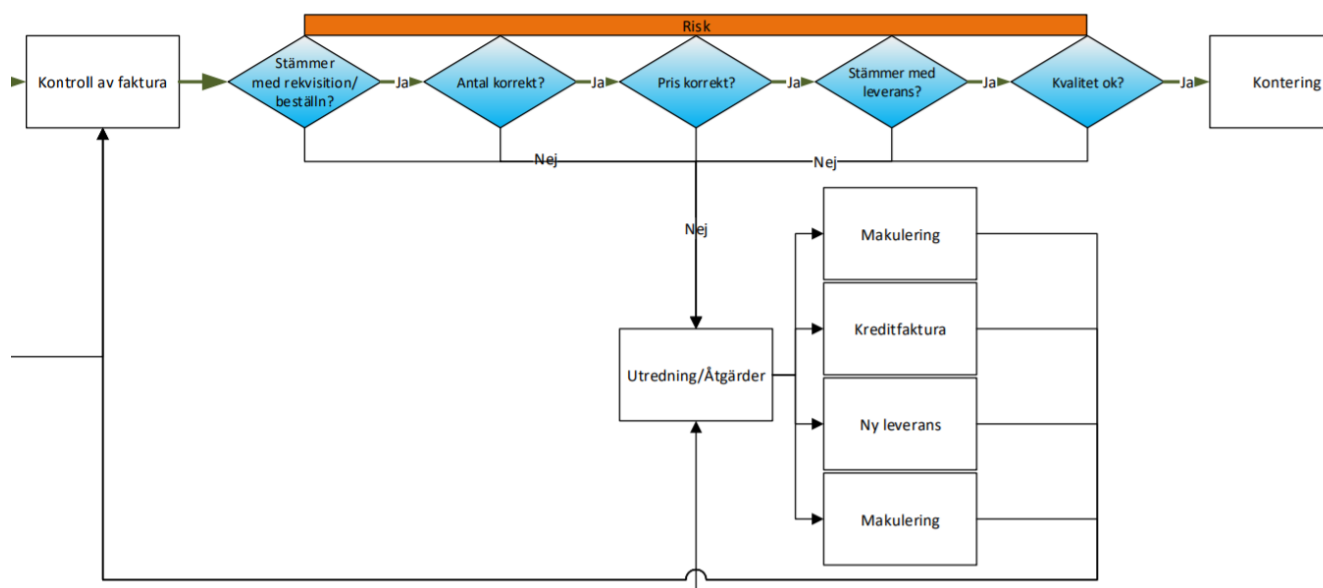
Risk

Kontroll av faktura

Stämmer med rekvisition/ beställn?

Ja

Antal korrekt?

Ja

Pris korrekt?

Ja

Stämmer med leverans?

Ja

Kvalitet ok?

Ja

Kontering

Nej

Nej

Nej

Makulering

Kreditfaktura

Utredning/Åtgärder

Ny leverans

Makulering